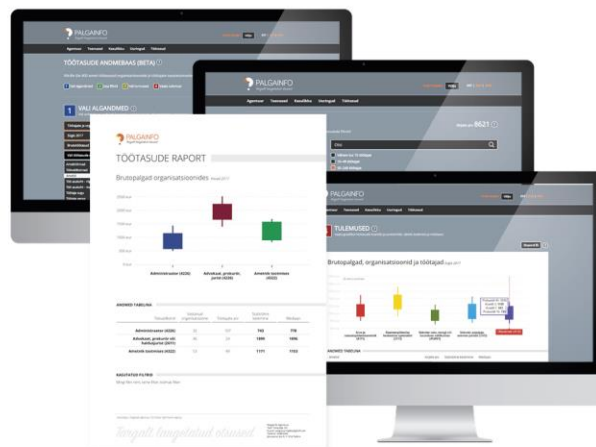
PALGAINFO

TÖÖTASUDE ANDMEBAAS (BETA)

VALI ALGANDMED

PALGAINFO

8621

PALGAINFO

TÖÖTASUDE RAPORT

Brutopalgad organisatsioonides

Administraator (4226)

Advokaat, prokurör, jurist (2620)

Ametnik toomimas (4322)

ANDMED TABELINA

Administraator (4226)

Advokaat, prokurör või kohtujurist (2611)

Ametnik toomimas (4322)

RAKENDATUD FILTRID

PALGAINFO

TULEMUSED

Brutopalgad, organisatsioonid ja töötajad

ANDMED TABELINA